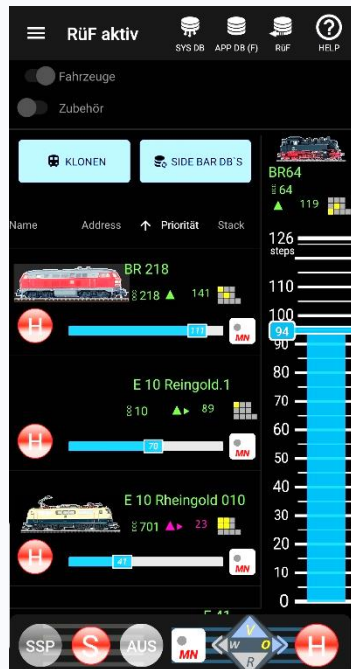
RüF aktiv

SYS DB APP DB (F) RüF HELP

Fahrzeuge

Zubehör

KLONEN

SIDE BAR DB'S

Name Address ↑ Priorität Stack

BR 218

218 141

H

111

MN

E 10 Reingold.1

10 89

H

70

MN

E 10 Rheingold 010

701 23

H

41

MN

BR64

64

119

126 steps

110

100

94

90

80

70

60

50

40

30

20

10

0

SSP S AUS MN V W O R H